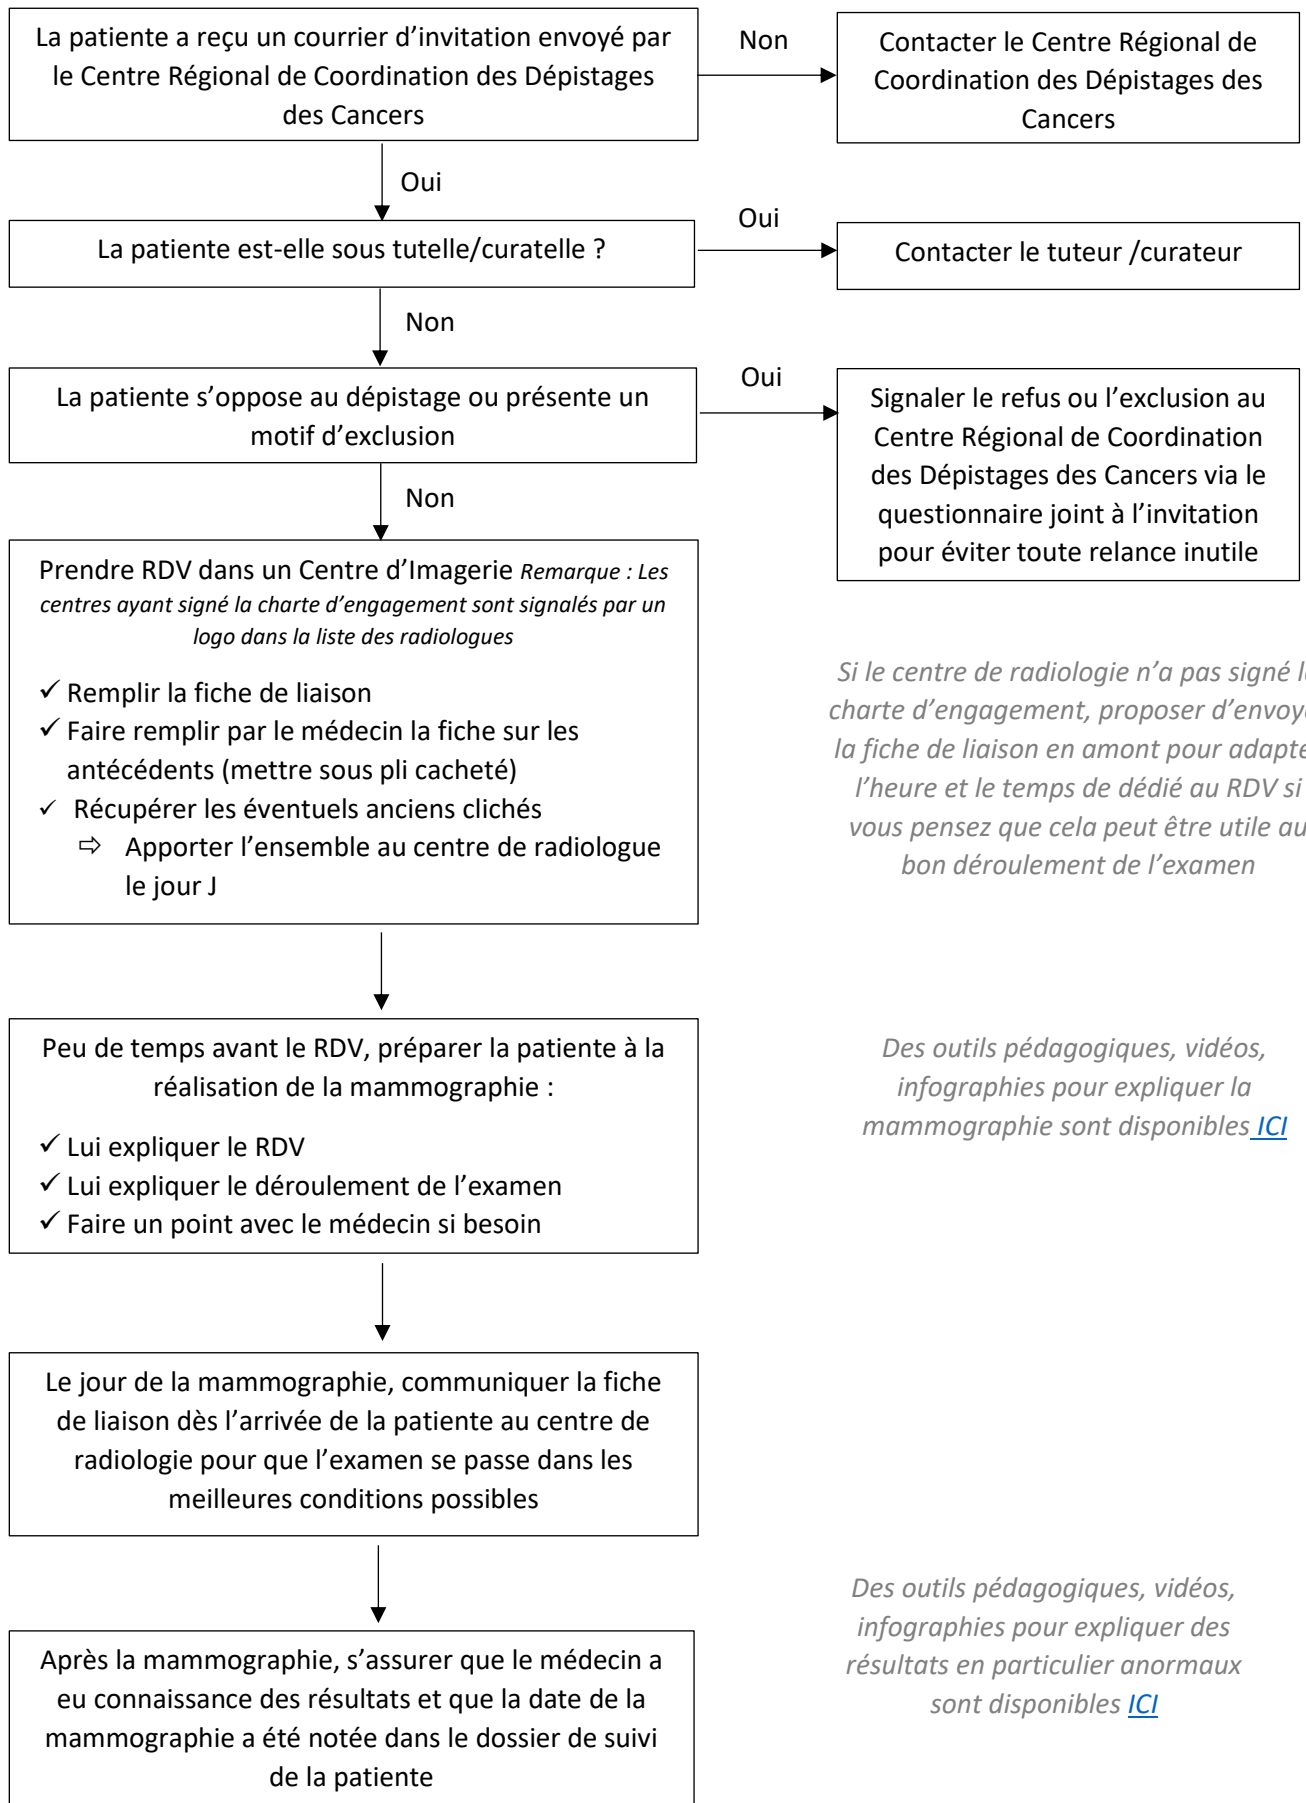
La patiente a reçu un courrier d'invitation envoyé par le Centre Régional de Coordination des Dépistages des Cancers

Non

Contacter le Centre Régional de Coordination des Dépistages des Cancers

Oui

La patiente est-elle sous tutelle/curatelle ?

Oui

Contacter le tuteur /curateur

Non

La patiente s'oppose au dépistage ou présente un motif d'exclusion

Oui

Signaler le refus ou l'exclusion au Centre Régional de Coordination des Dépistages des Cancers via le questionnaire joint à l'invitation pour éviter toute relance inutile

Non

Prendre RDV dans un Centre d'Imagerie *Remarque : Les centres ayant signé la charte d'engagement sont signalés par un logo dans la liste des radiologues*

✓ Remplir la fiche de liaison
✓ Faire remplir par le médecin la fiche sur les antécédents (mettre sous pli cacheté)
✓ Récupérer les éventuels anciens clichés
⇨ Apporter l'ensemble au centre de radiologue le jour J

*Si le centre de radiologie n'a pas signé l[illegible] charte d'engagement, proposer d'envoy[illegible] la fiche de liaison en amont pour adapt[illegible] l'heure et le temps de dédié au RDV si vous pensez que cela peut être utile au bon déroulement de l'examen*

Peu de temps avant le RDV, préparer la patiente à la réalisation de la mammographie :

✓ Lui expliquer le RDV
✓ Lui expliquer le déroulement de l'examen
✓ Faire un point avec le médecin si besoin

*Des outils pédagogiques, vidéos, infographies pour expliquer la mammographie sont disponibles ICI*

Le jour de la mammographie, communiquer la fiche de liaison dès l'arrivée de la patiente au centre de radiologie pour que l'examen se passe dans les meilleures conditions possibles

Après la mammographie, s'assurer que le médecin a eu connaissance des résultats et que la date de la mammographie a été notée dans le dossier de suivi de la patiente

*Des outils pédagogiques, vidéos, infographies pour expliquer des résultats en particulier anormaux sont disponibles ICI*